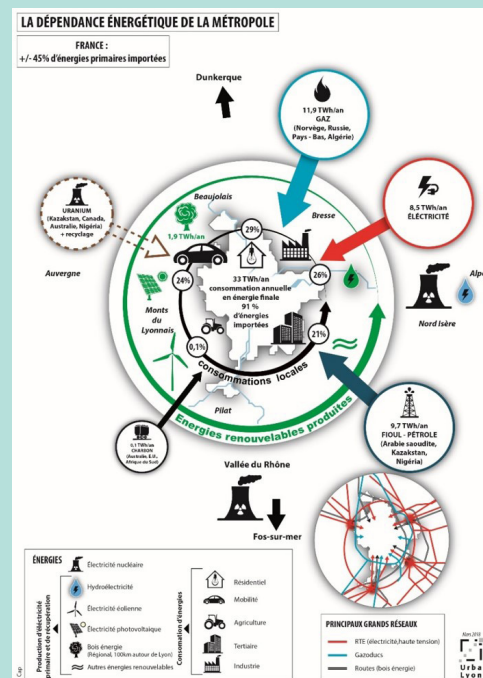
LA DÉPENDANCE ÉNERGÉTIQUE DE LA MÉTROPOLE

FRANCE :
+/- 45% d'énergies primaires importées

Dunkerque

11,9 TWh/an
GAZ
(Norvège, Russie, Pays - Bas, Algérie)

URANIUM
(Kazakstan, Canada, Australie, Nigéria)
+ recyclage

Beaujolais

1,9 TWh/an

29%

Bresse

8,5 TWh/an
ÉLECTRICITÉ

Auvergne

24%

33 TWh/an
consommation annuelle en énergie finale
91 %
d'énergies importées

26%

Alp

Monts du Lyonnais

Nord Isère

21%

0,1%

consommations locales

Energies renouvelables produites

Pilat

0,1 TWh/an
CHARBON
(Australie, E.U., Afrique du Sud)

9,7 TWh/an
FIOUL - PÉTROLE
(Arabie saoudite, Kazakstan, Nigéria)

Vallée du Rhône

Fos-sur-mer

ÉNERGIES

Production d'électricité primaire et de récupération

Électricité nucléaire
Hydroélectricité
Électricité éolienne
Électricité photovoltaïque
Bois énergie
(Regional, 100km autour de Lyon)
Autres énergies renouvelables

Consommation d'énergies

Résidentiel
Mobilité
Agriculture
Tertiaire
Industrie

PRINCIPAUX GRANDS RÉSEAUX

RTE (électricité,haute tension)
Gazoducs
Routes (bois énergie)

Urba
Lyon

Cap